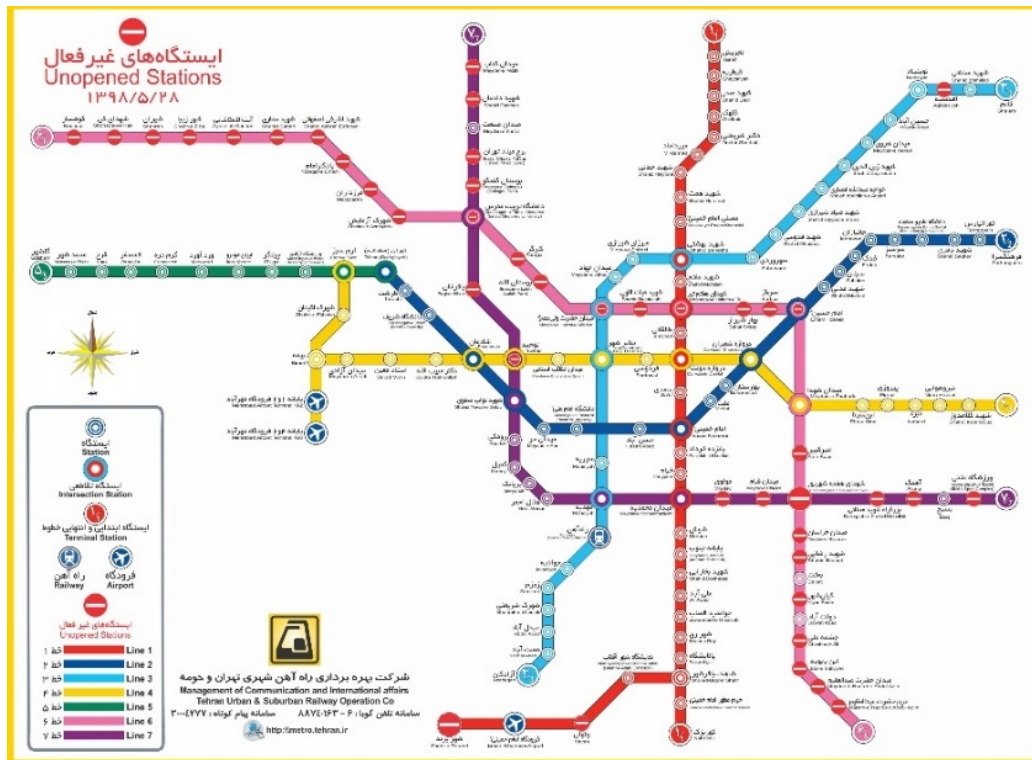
ایستگاه‌های غیرفعال
Unopened Stations
۱۳۹۸/۵/۲۸

ایستگاه
Station

ایستگاه تقاطعی
Intersection Station

ایستگاه ابتدایی و انتهایی خطوط
Terminal Station

راه آهن
Railway

فرودگاه
Airport

ایستگاه‌های غیر فعال
Unopened Stations

| | |
|---|---|
| خط ۱ | Line 1 |
| خط ۲ | Line 2 |
| خط ۳ | Line 3 |
| خط ۴ | Line 4 |
| خط ۵ | Line 5 |
| خط ۶ | Line 6 |
| خط ۷ | Line 7 |

شرکت بهره برداری راه آهن شهری تهران و حومه
Management of Communication and International affairs
Tehran Urban & Suburban Railway Operation Co

سامانه تلفن گویا: ۶ - ۸۸۷۴۰۱۴۳
سامانه پیام کوتاه: ۳۰۰۰۴۲۷۷

http://metro.tehran.ir

شمال
غرب
شرق
جنوب

تجریش
Tajrish

قائم
Ghaem

کهریزک
Kahrizak

فرهنگسرا
Farhangsara

شهید کلاهدوز
Shahid Kolahdouz

ورزشگاه تختی
Takhti Stadium

کوهسار
Kouhsar

آزادگان
Azadegan

پرند
Parand

شهر پرند
Parand Shahr

فرودگاه امام خمینی
Imam Khomeini Airport

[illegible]